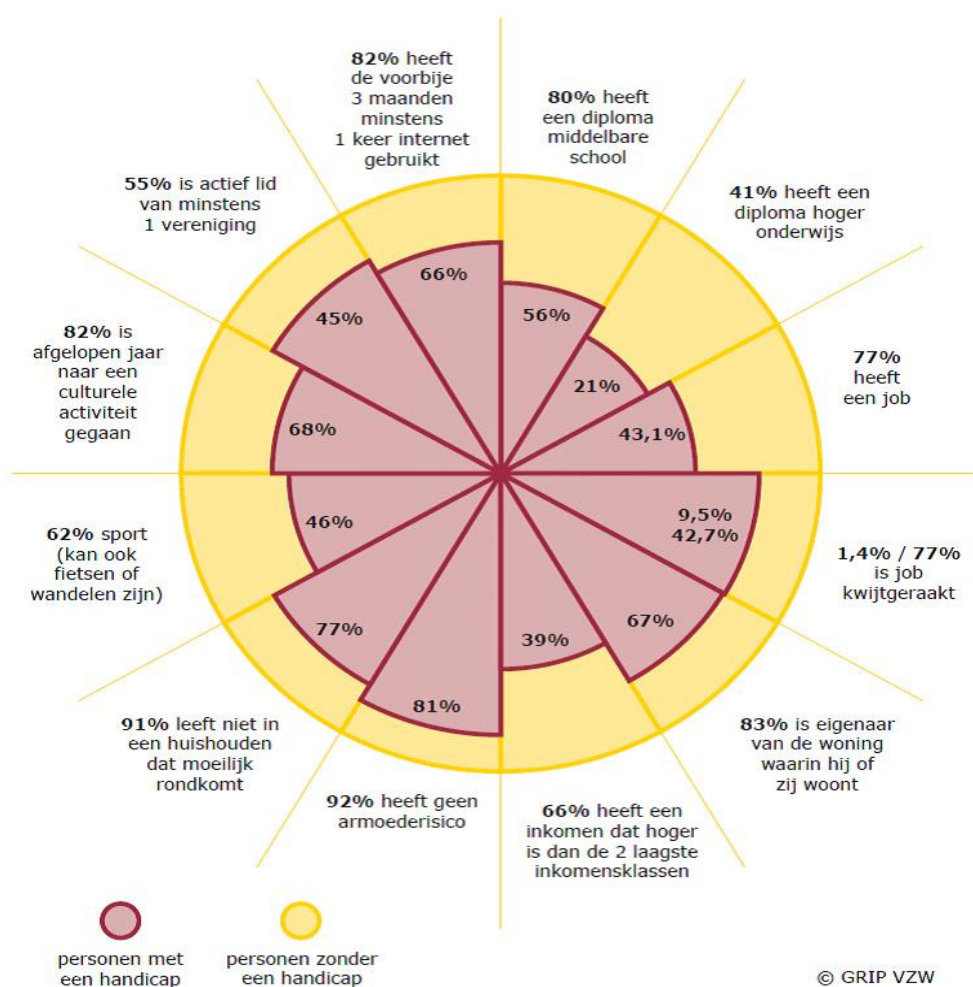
**82%** heeft de voorbije 3 maanden minstens 1 keer internet gebruikt

**80%** heeft een diploma middelbare school

**41%** heeft een diploma hoger onderwijs

**77%** heeft een job

**1,4% / 77%** is job kwijtgeraakt

**83%** is eigenaar van de woning waarin hij of zij woont

**66%** heeft een inkomen dat hoger is dan de 2 laagste inkomensklassen

**92%** heeft geen armoederisico

**91%** leeft niet in een huishouden dat moeilijk rondkomt

**62%** sport (kan ook fietsen of wandelen zijn)

**82%** is afgelopen jaar naar een culturele activiteit gegaan

**55%** is actief lid van minstens 1 vereniging

66%

56%

21%

43,1%

9,5%
42,7%

67%

39%

81%

77%

46%

68%

45%

personen met een handicap

personen zonder een handicap

© GRIP VZW